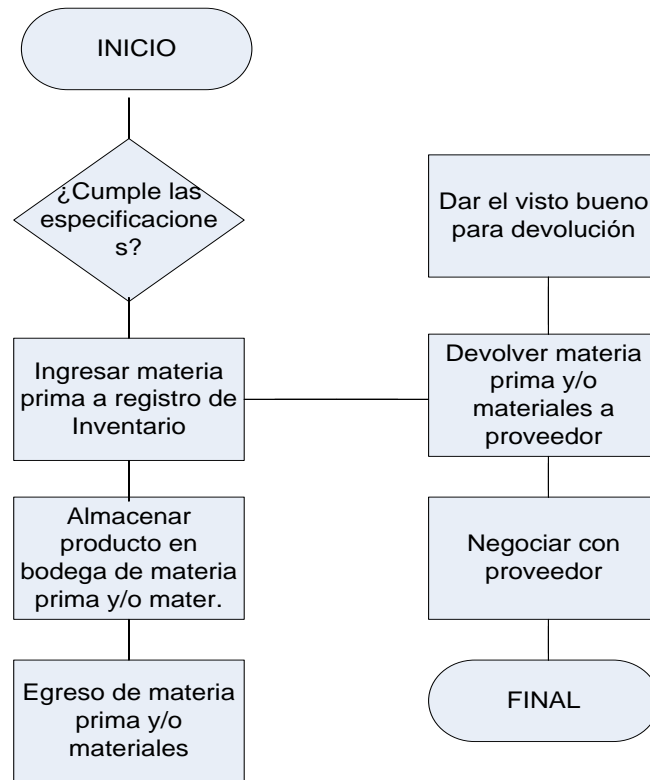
INICIO

¿Cumple las especificacione s?

Ingresar materia prima a registro de Inventario

Almacenar producto en bodega de materia prima y/o mater.

Egreso de materia prima y/o materiales

Dar el visto bueno para devolución

Devolver materia prima y/o materiales a proveedor

Negociar con proveedor

FINAL